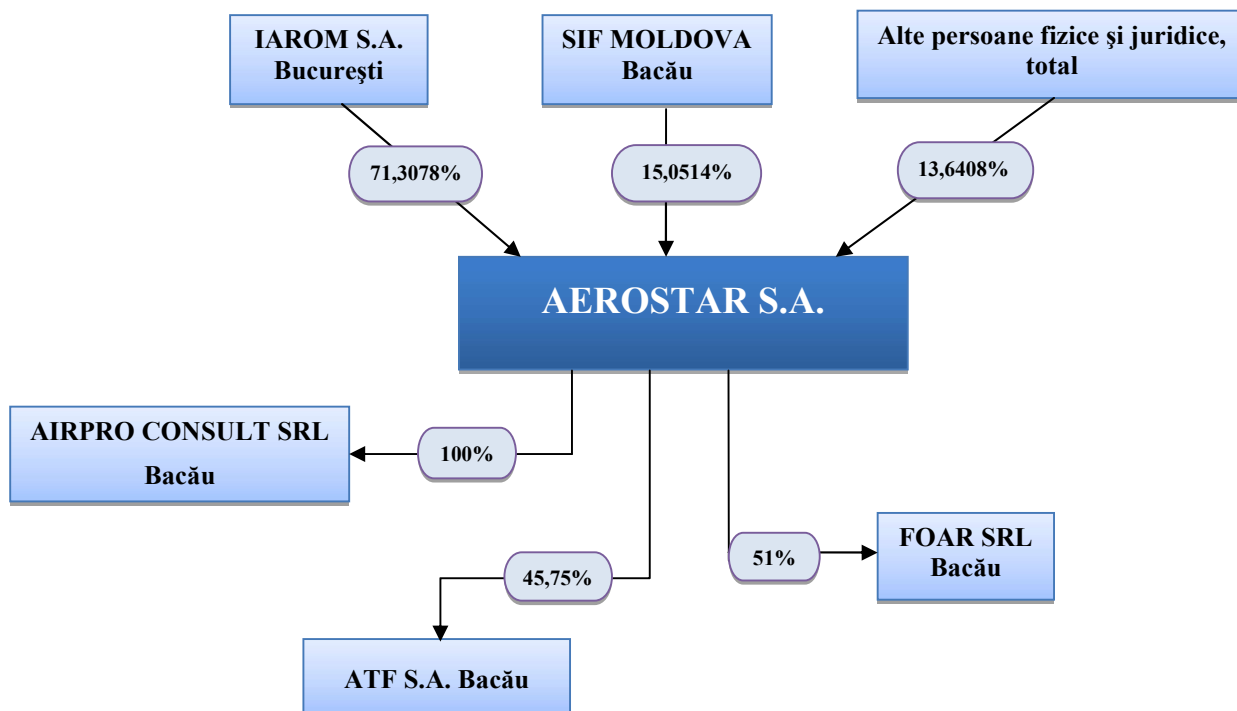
IAROM S.A.
Bucureşti

SIF MOLDOVA
Bacău

Alte persoane fizice şi juridice, total

71,3078%

15,0514%

13,6408%

AEROSTAR S.A.

AIRPRO CONSULT SRL
Bacău

100%

45,75%

51%

FOAR SRL
Bacău

ATF S.A. Bacău